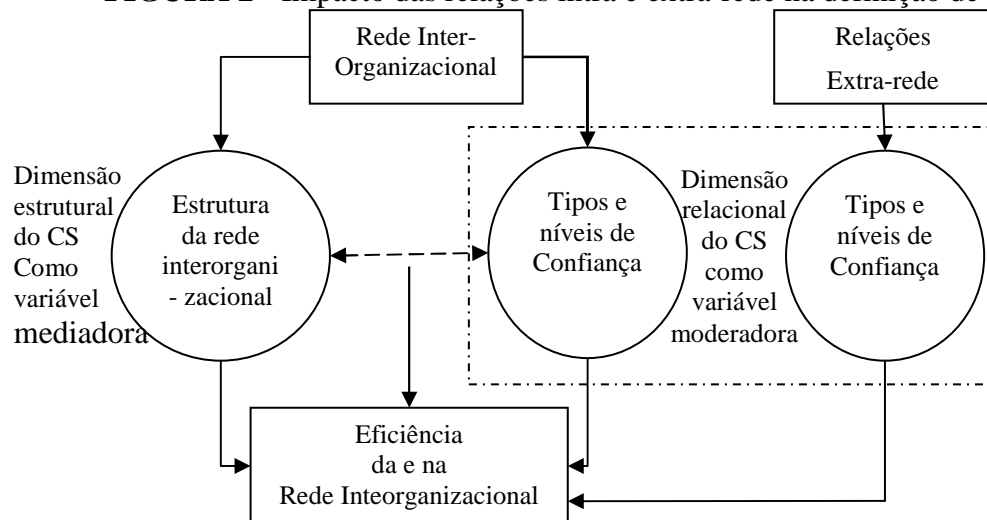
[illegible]

Rede Inter-Organizacional

Relações Extra-rede

Dimensão estrutural do CS Como variável mediadora

Estrutura da rede interorgani - zacional

Tipos e níveis de Confiança

Dimensão relacional do CS como variável moderadora

Tipos e níveis de Confiança

Eficiência da e na Rede Inteorganizacional